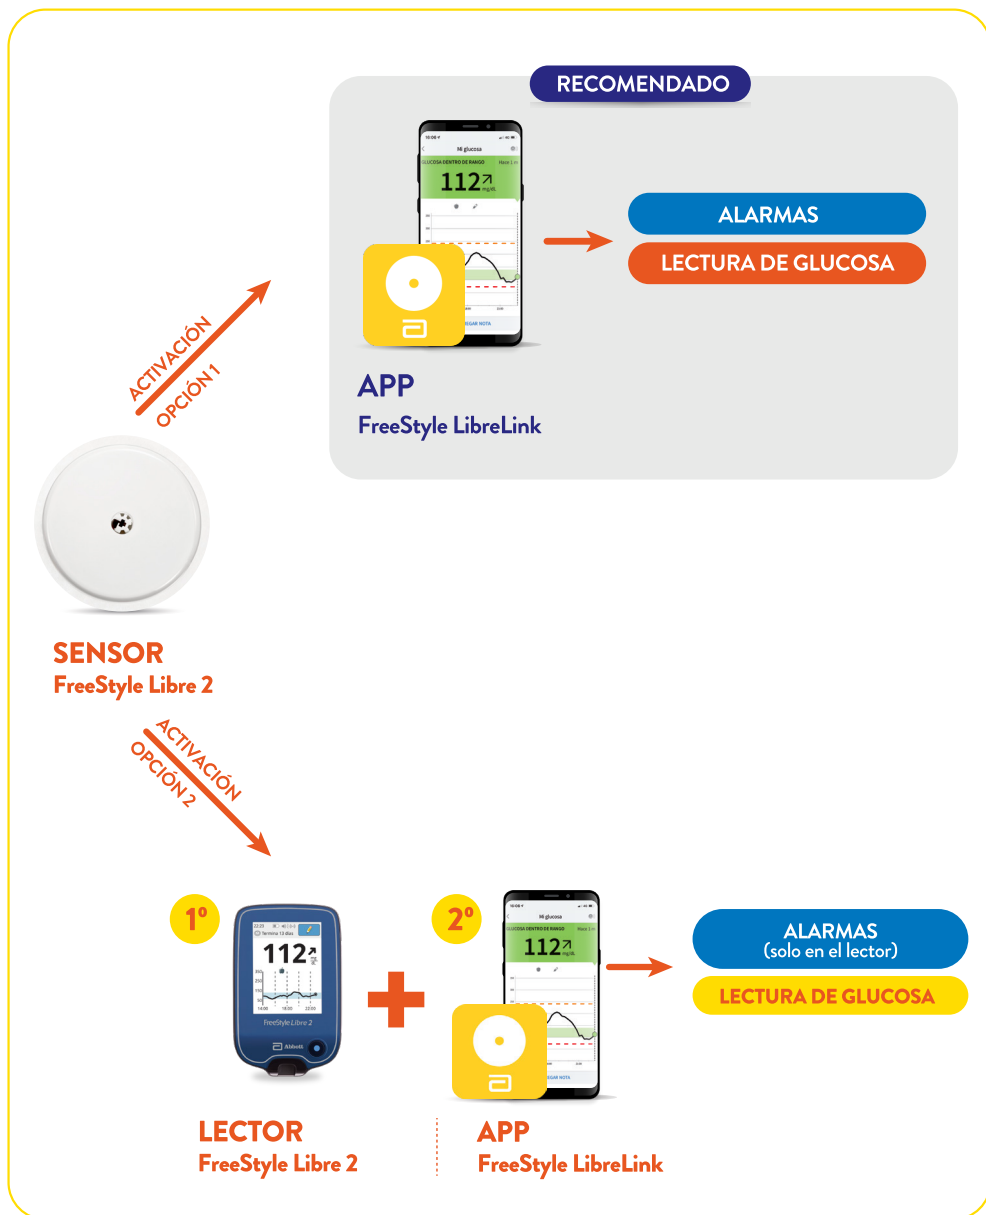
RECOMENDADO

Mi glucosa
GLUCOSA DENTRO DE RANGO
112 mg/dL
AGREGAR NOTA

ALARMAS
LECTURA DE GLUCOSA

ACTIVACIÓN
OPCIÓN 1

APP
FreeStyle LibreLink

SENSOR
FreeStyle Libre 2

ACTIVACIÓN
OPCIÓN 2

1º
112
FreeStyle Libre 2
Abbott

2º
Mi glucosa
GLUCOSA DENTRO DE RANGO
112 mg/dL
AGREGAR NOTA

ALARMAS
(solo en el lector)
LECTURA DE GLUCOSA

LECTOR
FreeStyle Libre 2

APP
FreeStyle LibreLink